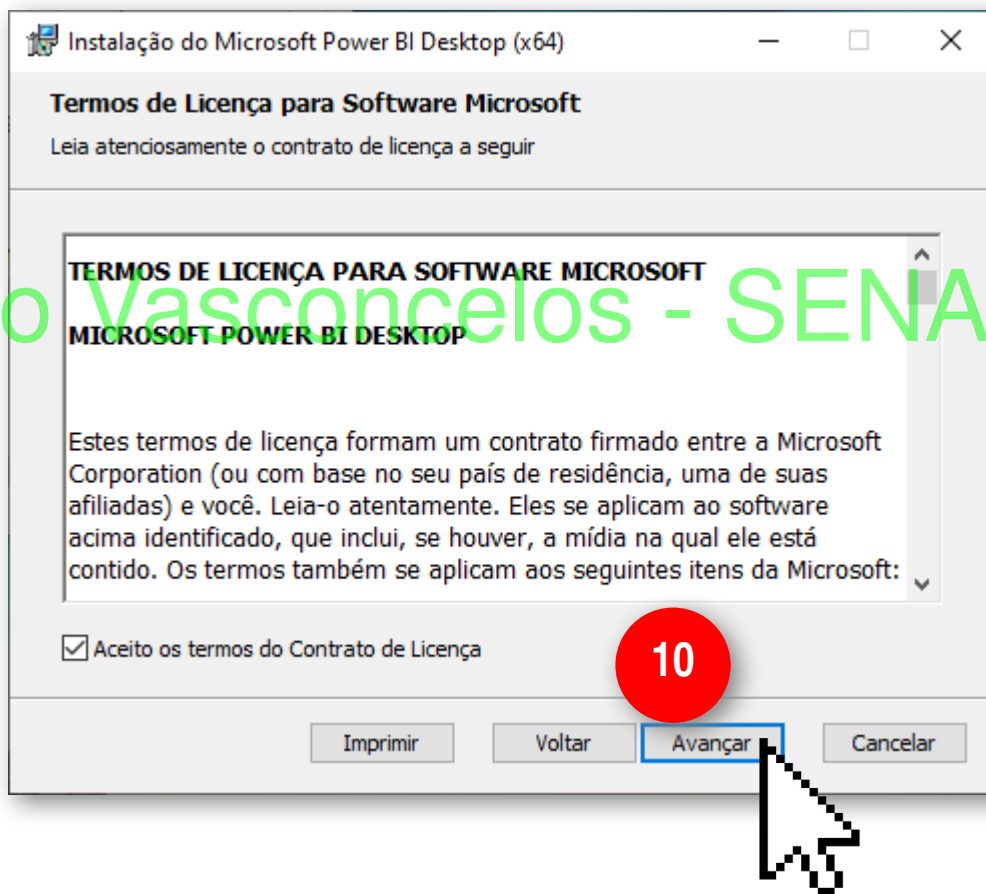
Instalação do Microsoft Power BI Desktop (x64)

Termos de Licença para Software Microsoft

Leia atenciosamente o contrato de licença a seguir

TERMOS DE LICENÇA PARA SOFTWARE MICROSOFT

MICROSOFT POWER BI DESKTOP

o Vasconcelos - SENA

Estes termos de licença formam um contrato firmado entre a Microsoft Corporation (ou com base no seu país de residência, uma de suas afiliadas) e você. Leia-o atentamente. Eles se aplicam ao software acima identificado, que inclui, se houver, a mídia na qual ele está contido. Os termos também se aplicam aos seguintes itens da Microsoft:

Aceito os termos do Contrato de Licença

10

Imprimir

Voltar

Avançar

Cancelar